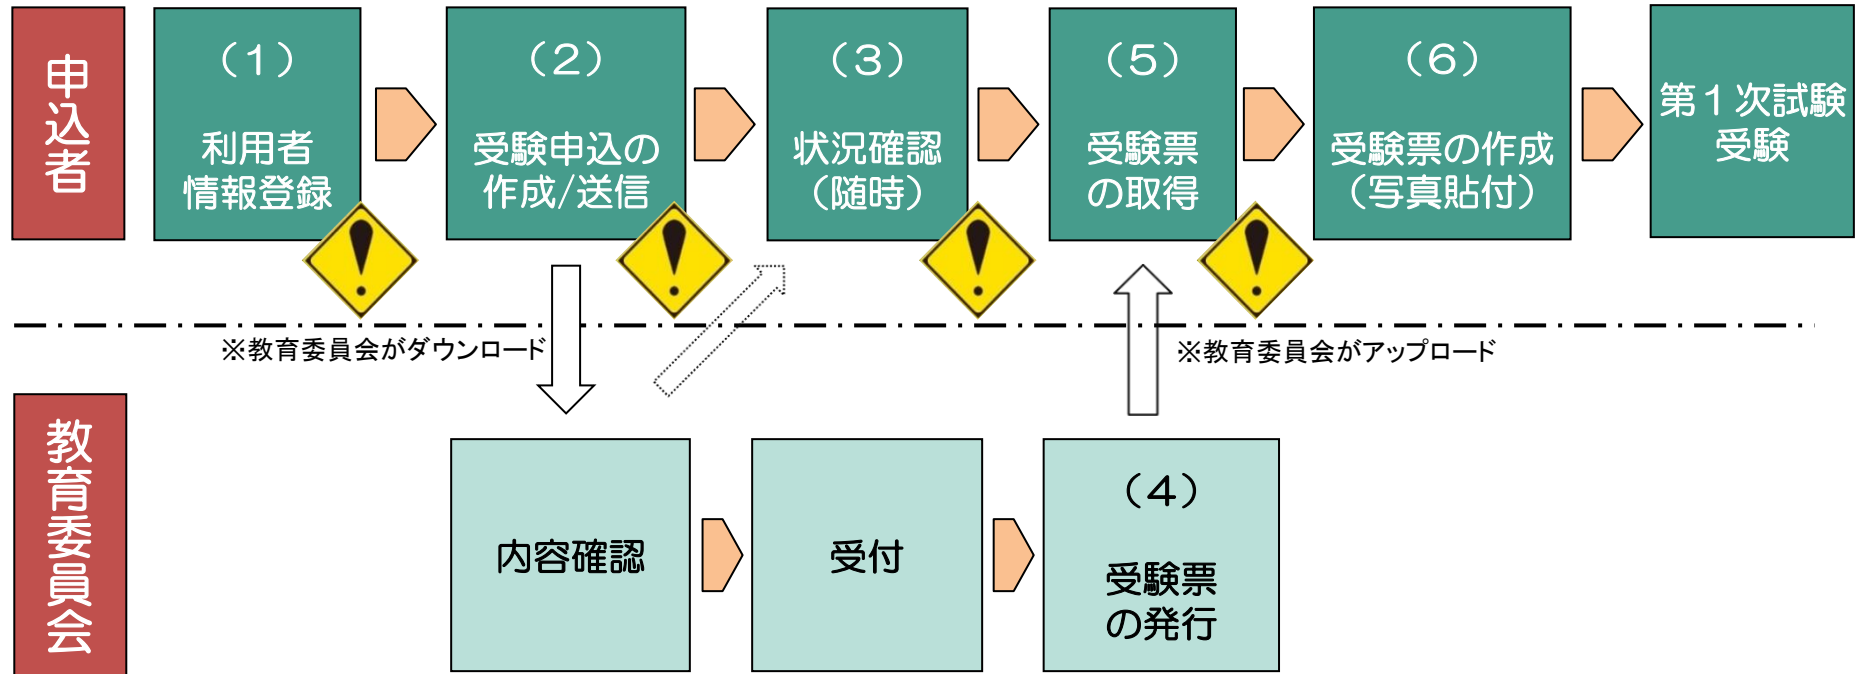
申込者

（1）
利用者情報登録

（2）
受験申込の作成/送信

（3）
状況確認（随時）

（5）
受験票の取得

（6）
受験票の作成（写真貼付）

第１次試験受験

※教育委員会がダウンロード

※教育委員会がアップロード

教育委員会

内容確認

受付

（4）
受験票の発行